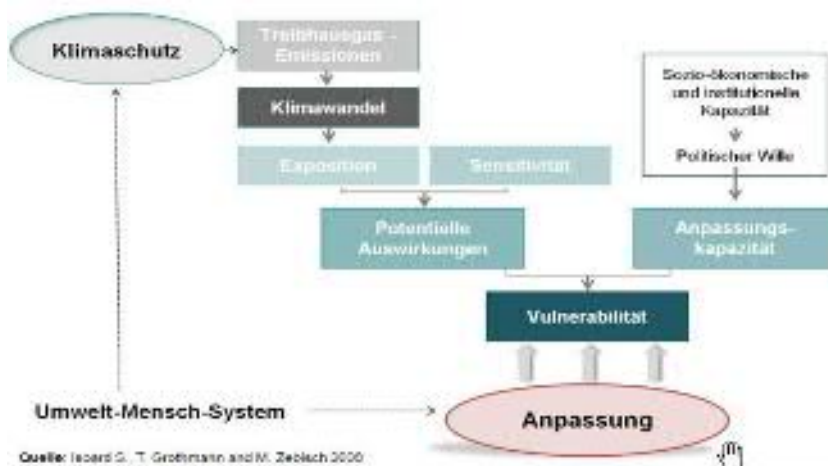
Klimaschutz

Treibhausgas - Emissionen

Klimawandel

Exposition

Sensitivität

Potentielle Auswirkungen

Sozio-ökonomische und institutionelle Kapazität

Politischer Wille

Anpassungs-kapazität

Vulnerabilität

Umwelt-Mensch-System

Anpassung

Quelle: Isoard G., T. Grothmann and M. Zebisch 2008